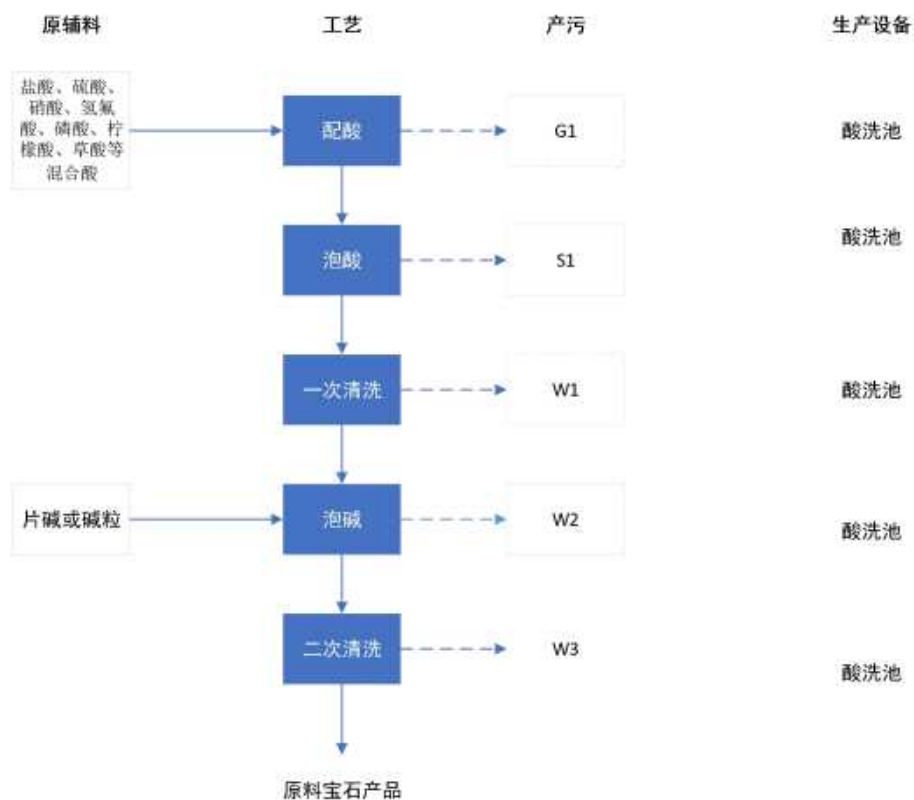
原辅料

工艺

产污

生产设备

盐酸、硫酸、硝酸、氢氟酸、磷酸、柠檬酸、草酸等混合酸

配酸

G1

酸洗池

泡酸

S1

酸洗池

一次清洗

W1

酸洗池

片碱或碱粒

泡碱

W2

酸洗池

二次清洗

W3

酸洗池

原料宝石产品